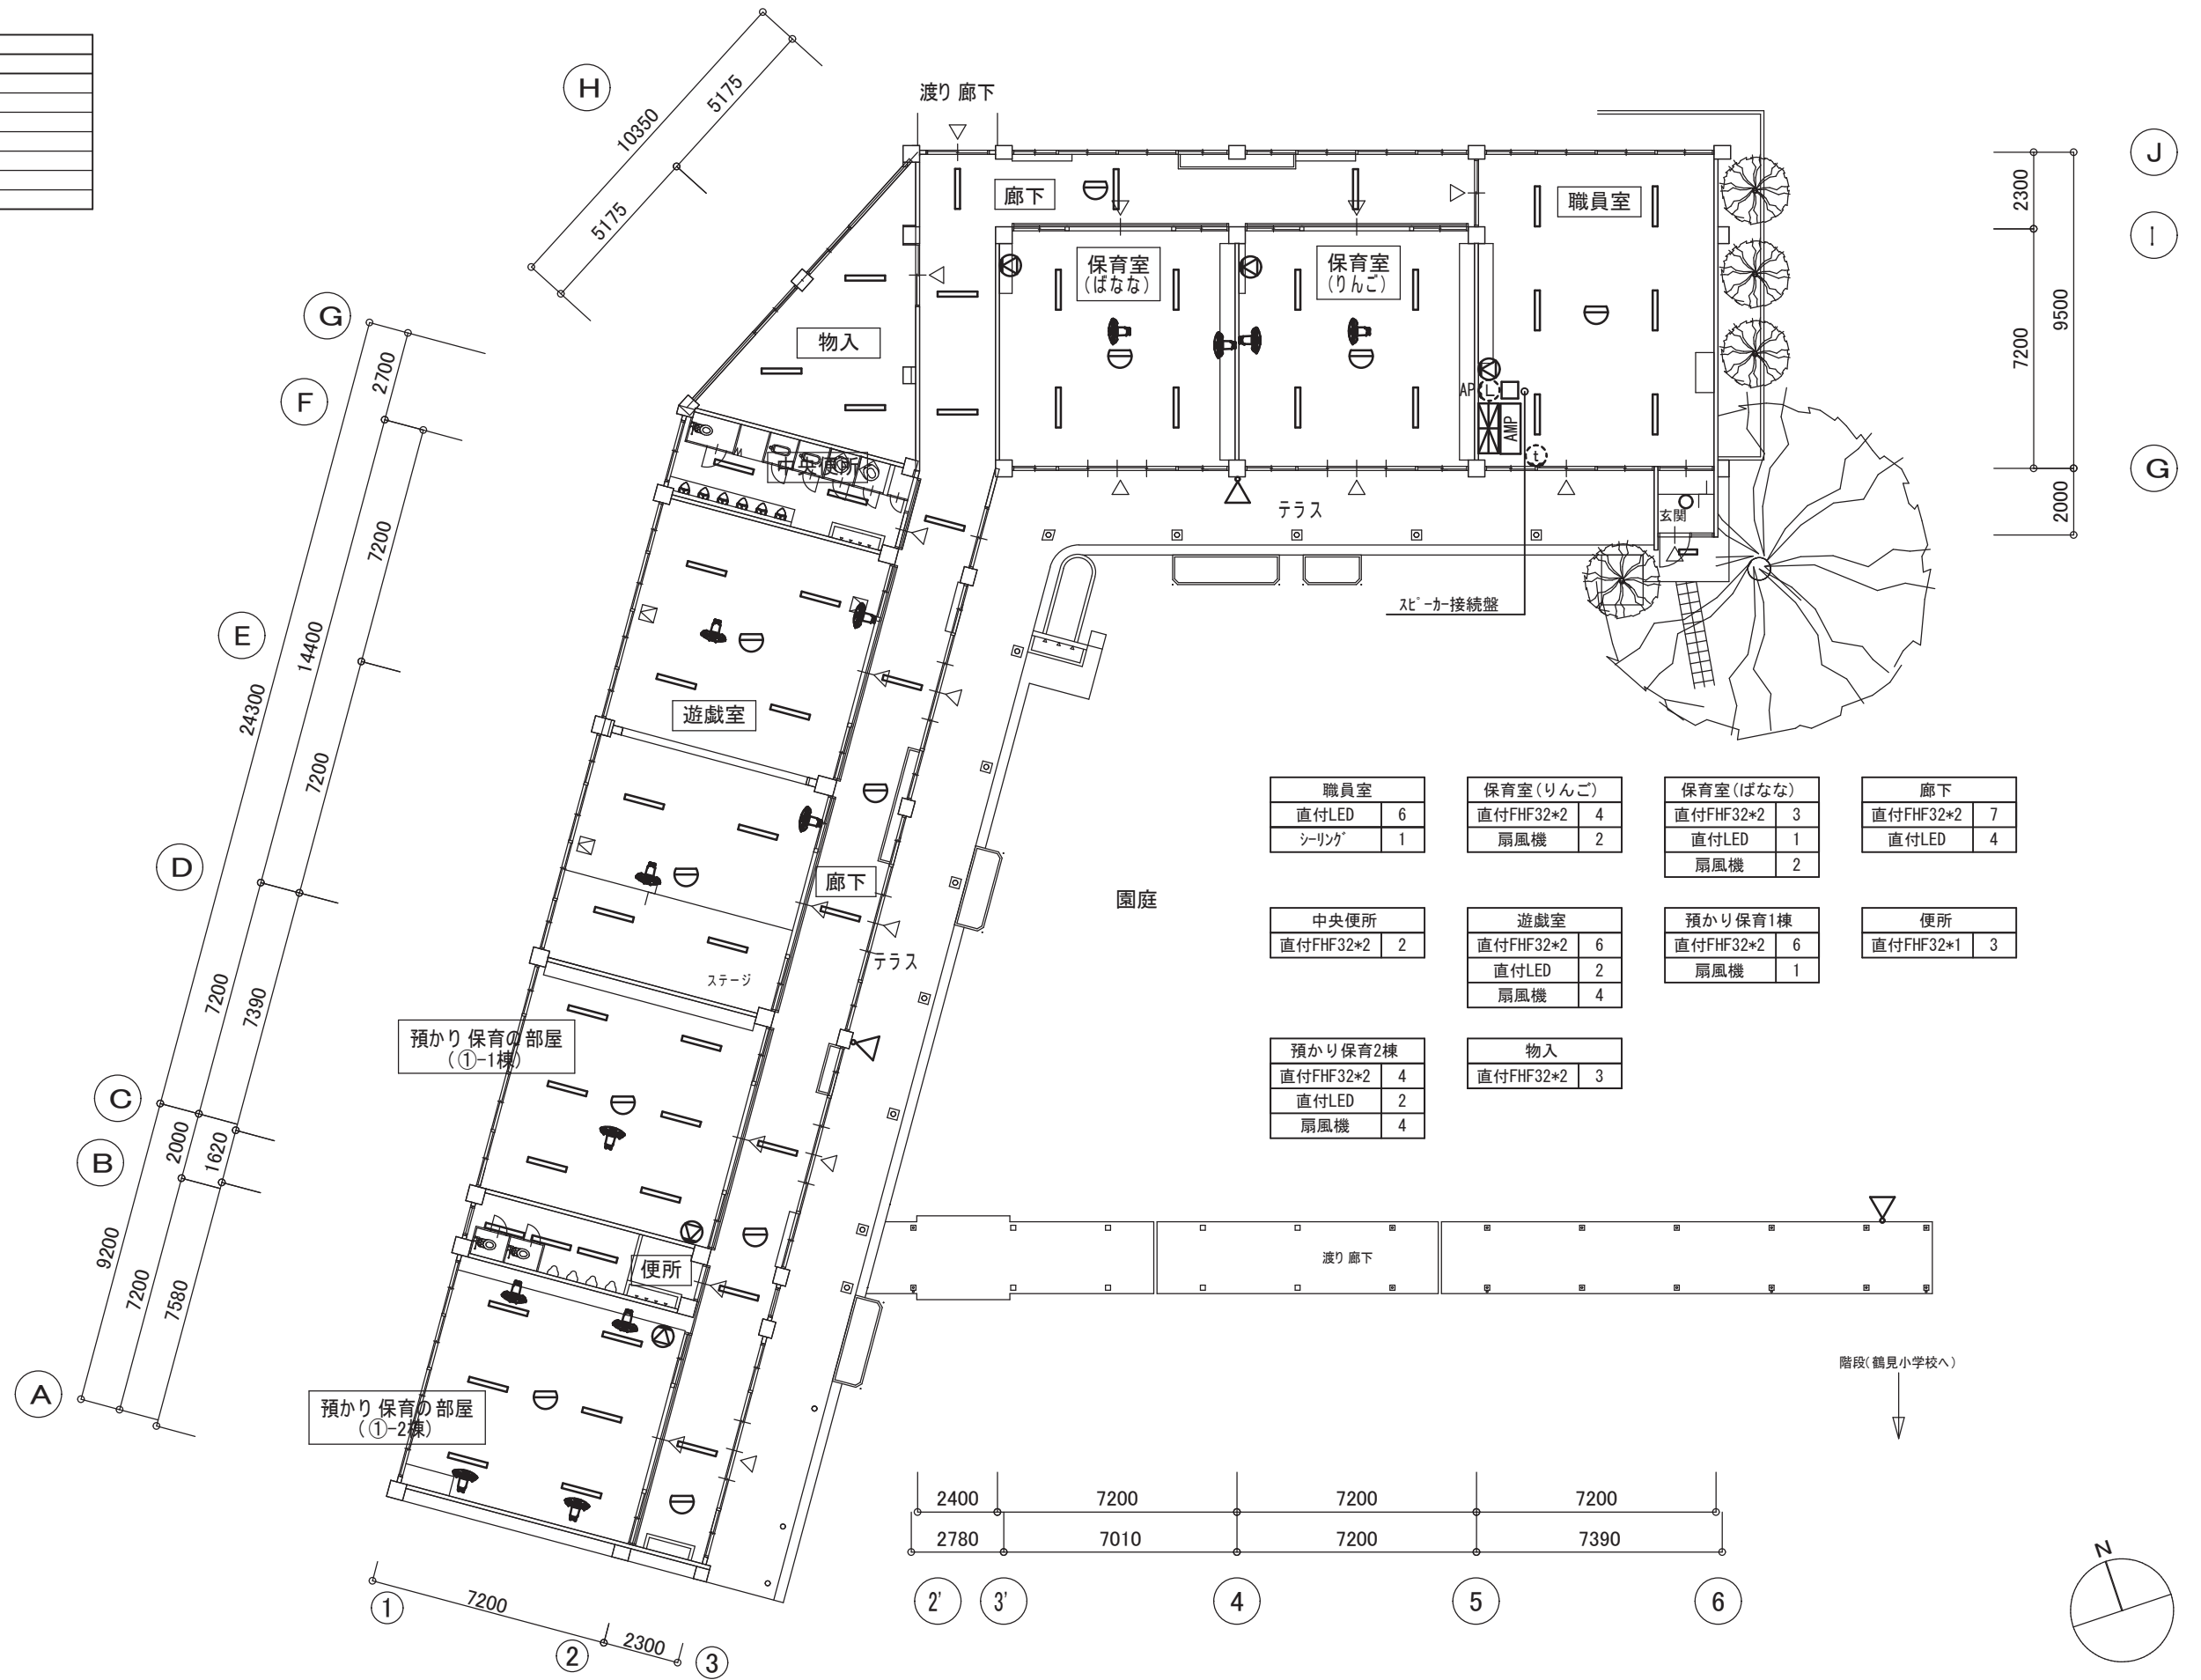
H
10350
5175
5175
渡り 廊下
廊下
保育室
(ばなな)
保育室
(りんご)
職員室
J
I
G
2300
7200
9500
2000
物入
G
F
E
D
C
B
A
2700
7200
14400
24300
7200
7200
7390
2000
1620
9200
7200
7580
中央便所
AP
AMP
テラス
玄関
スピーカー接続盤
遊戯室
廊下
テラス
ステージ
園庭
預かり 保育の 部屋
(①-1棟)
便所
預かり 保育の 部屋
(①-2棟)

| 職員室 | |
|---|---|
| 直付LED | 6 |
| シーリング | 1 |

| 保育室(りんご) | |
|---|---|
| 直付FHF32*2 | 4 |
| 扇風機 | 2 |

| 保育室(ばなな) | |
|---|---|
| 直付FHF32*2 | 3 |
| 直付LED | 1 |
| 扇風機 | 2 |

| 廊下 | |
|---|---|
| 直付FHF32*2 | 7 |
| 直付LED | 4 |

| 中央便所 | |
|---|---|
| 直付FHF32*2 | 2 |

| 遊戯室 | |
|---|---|
| 直付FHF32*2 | 6 |
| 直付LED | 2 |
| 扇風機 | 4 |

| 預かり保育1棟 | |
|---|---|
| 直付FHF32*2 | 6 |
| 扇風機 | 1 |

| 便所 | |
|---|---|
| 直付FHF32*1 | 3 |

| 預かり保育2棟 | |
|---|---|
| 直付FHF32*2 | 4 |
| 直付LED | 2 |
| 扇風機 | 4 |

| 物入 | |
|---|---|
| 直付FHF32*2 | 3 |

渡り 廊下
階段(鶴見小学校へ)
2400 7200 7200 7200
2780 7010 7200 7390
2' 3' 4 5 6
7200
2300
1 2 3
N